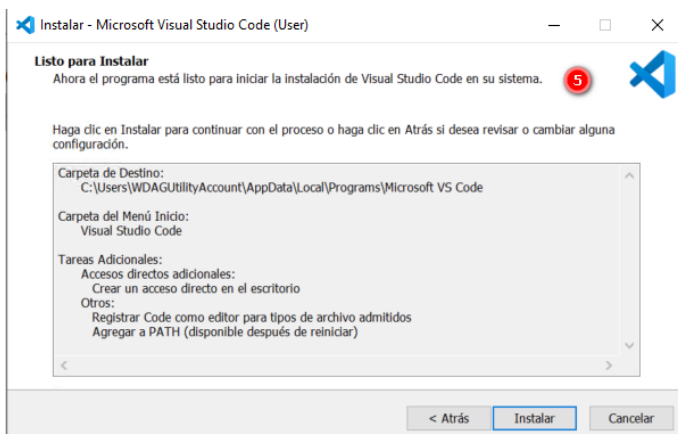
Instalar - Microsoft Visual Studio Code (User)

Listo para Instalar
Ahora el programa está listo para iniciar la instalación de Visual Studio Code en su sistema.

5

Haga clic en Instalar para continuar con el proceso o haga clic en Atrás si desea revisar o cambiar alguna configuración.

Carpeta de Destino:
C:\Users\WDAGUtilityAccount\AppData\Local\Programs\Microsoft VS Code

Carpeta del Menú Inicio:
Visual Studio Code

Tareas Adicionales:
Accesos directos adicionales:
Crear un acceso directo en el escritorio
Otros:
Registrar Code como editor para tipos de archivo admitidos
Agregar a PATH (disponible después de reiniciar)

< Atrás
Instalar
Cancelar